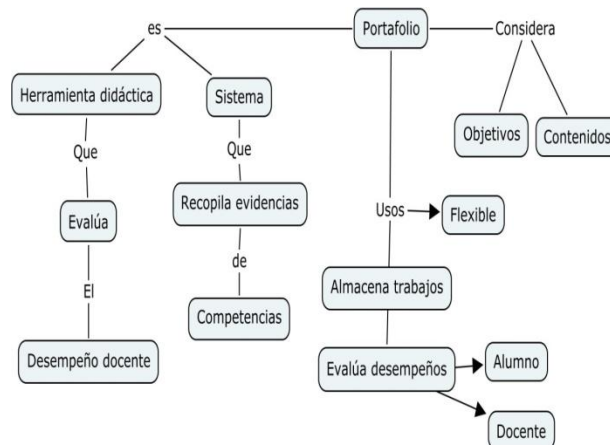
Portafolio

es

Considera

Herramienta didáctica

Sistema

Objetivos

Contenidos

Que

Que

Evalúa

Recopila evidencias

Usos

Flexible

de

El

Almacena trabajos

Competencias

Desempeño docente

Evalúa desempeños

Alumno

Docente